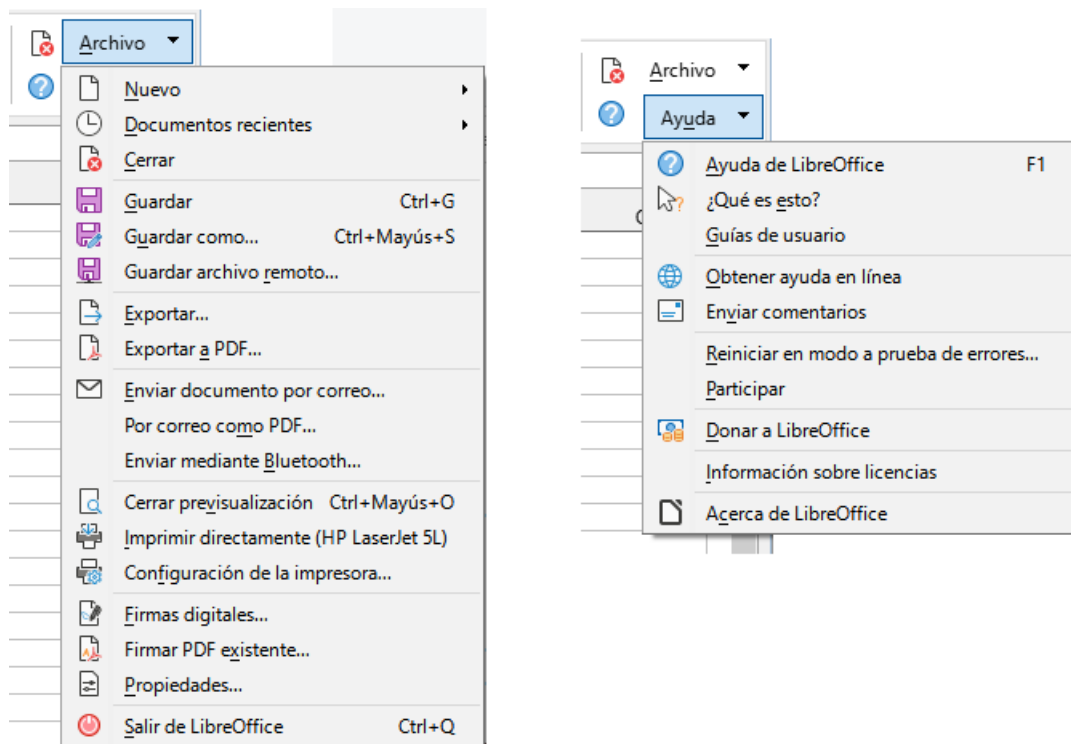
Archivo

Nuevo
Documentos recientes
Cerrar
Guardar Ctrl+G
Guardar como... Ctrl+Mayús+S
Guardar archivo remoto...
Exportar...
Exportar a PDF...
Enviar documento por correo...
Por correo como PDF...
Enviar mediante Bluetooth...
Cerrar previsualización Ctrl+Mayús+O
Imprimir directamente (HP LaserJet 5L)
Configuración de la impresora...
Firmas digitales...
Firmar PDF existente...
Propiedades...
Salir de LibreOffice Ctrl+Q

Archivo
Ayuda

Ayuda de LibreOffice F1
¿Qué es esto?
Guías de usuario
Obtener ayuda en línea
Enviar comentarios
Reiniciar en modo a prueba de errores...
Participar
Donar a LibreOffice
Información sobre licencias
Acerca de LibreOffice